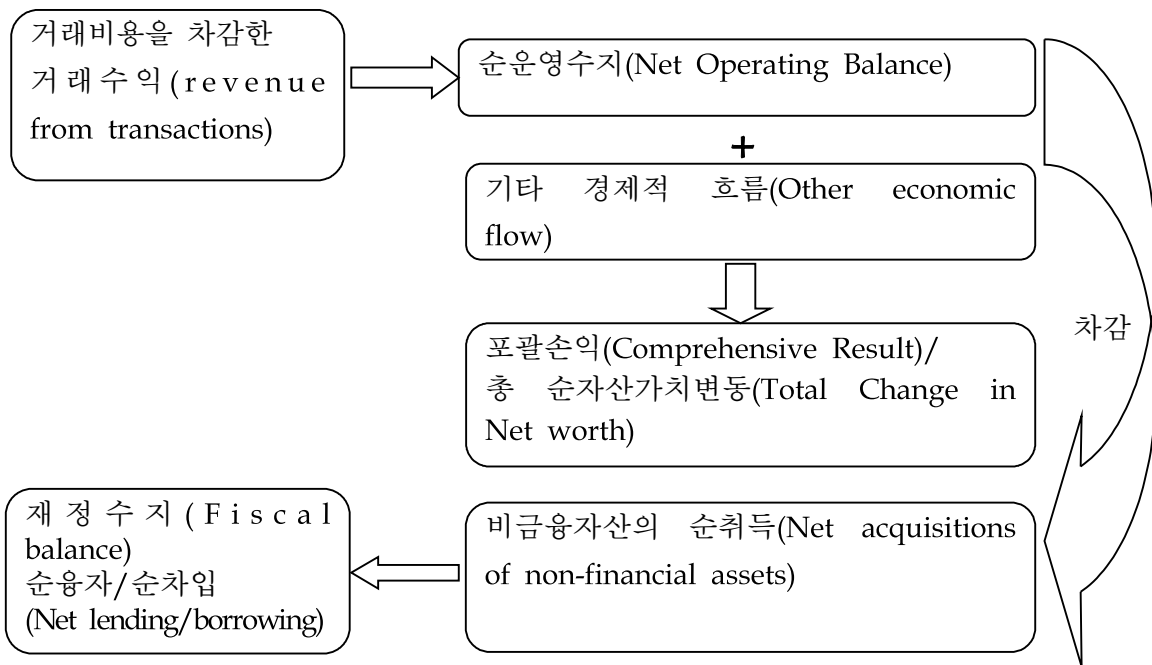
거래비용을 차감한 거래수익(revenue from transactions)

순운영수지(Net Operating Balance)

+

기타 경제적 흐름(Other economic flow)

포괄손익(Comprehensive Result)/
총 순자산가치변동(Total Change in Net worth)

차감

재정수지(Fiscal balance)
순융자/순차입
(Net lending/borrowing)

비금융자산의 순취득(Net acquisitions of non-financial assets)